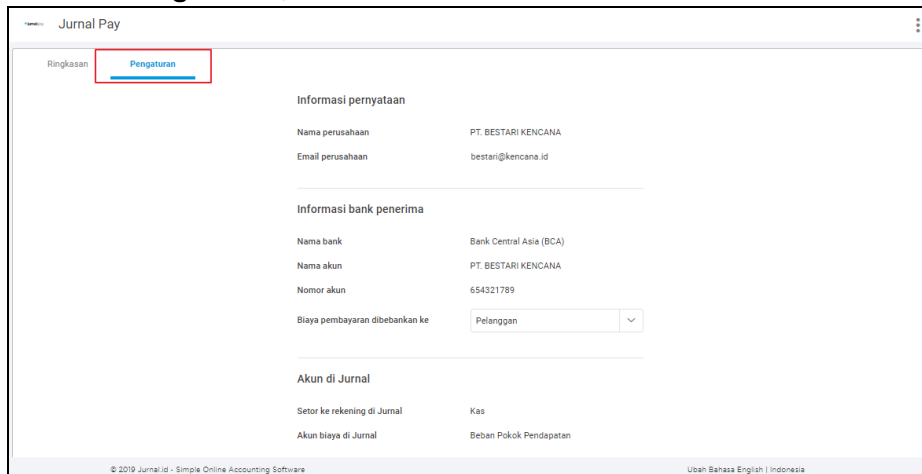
Jurnal Pay

Ringkasan

Pengaturan

Informasi pernyataan

Nama perusahaan PT. BESTARI KENCANA

Email perusahaan bestari@kencana.id

Informasi bank penerima

Nama bank Bank Central Asia (BCA)

Nama akun PT. BESTARI KENCANA

Nomor akun 654321789

Biaya pembayaran dibebankan ke Pelanggan

Akun di Jurnal

Setor ke rekening di Jurnal Kas

Akun biaya di Jurnal Beban Pokok Pendapatan

© 2019 Jurnal.id - Simple Online Accounting Software

Ubah Bahasa English | Indonesia